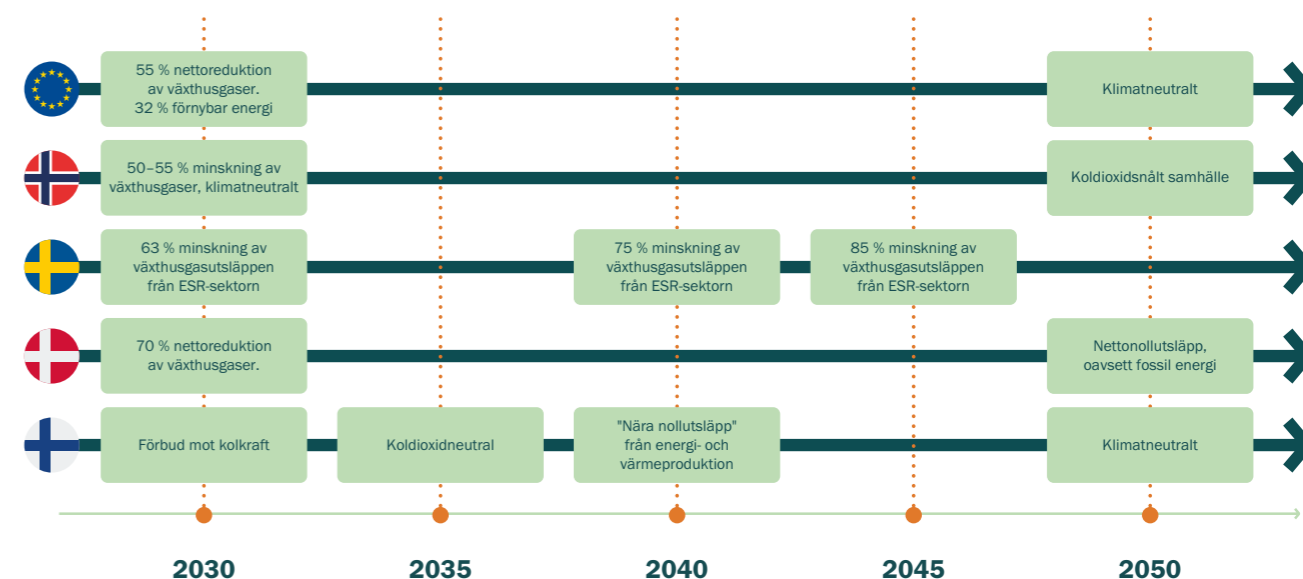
55 % nettoreduktion av växthusgaser. 32 % förnybar energi

Klimatneutralt

50–55 % minskning av växthusgaser, klimatneutralt

Koldioxidsnålt samhälle

63 % minskning av växthusgasutsläppen från ESR-sektorn

75 % minskning av växthusgasutsläppen från ESR-sektorn

85 % minskning av växthusgasutsläppen från ESR-sektorn

70 % nettoreduktion av växthusgaser.

Nettonollutsläpp, oavsett fossil energi

Förbud mot kolkraft

Koldioxidneutral

"Nära nollutsläpp" från energi- och värmeproduktion

Klimatneutralt

2030

2035

2040

2045

2050